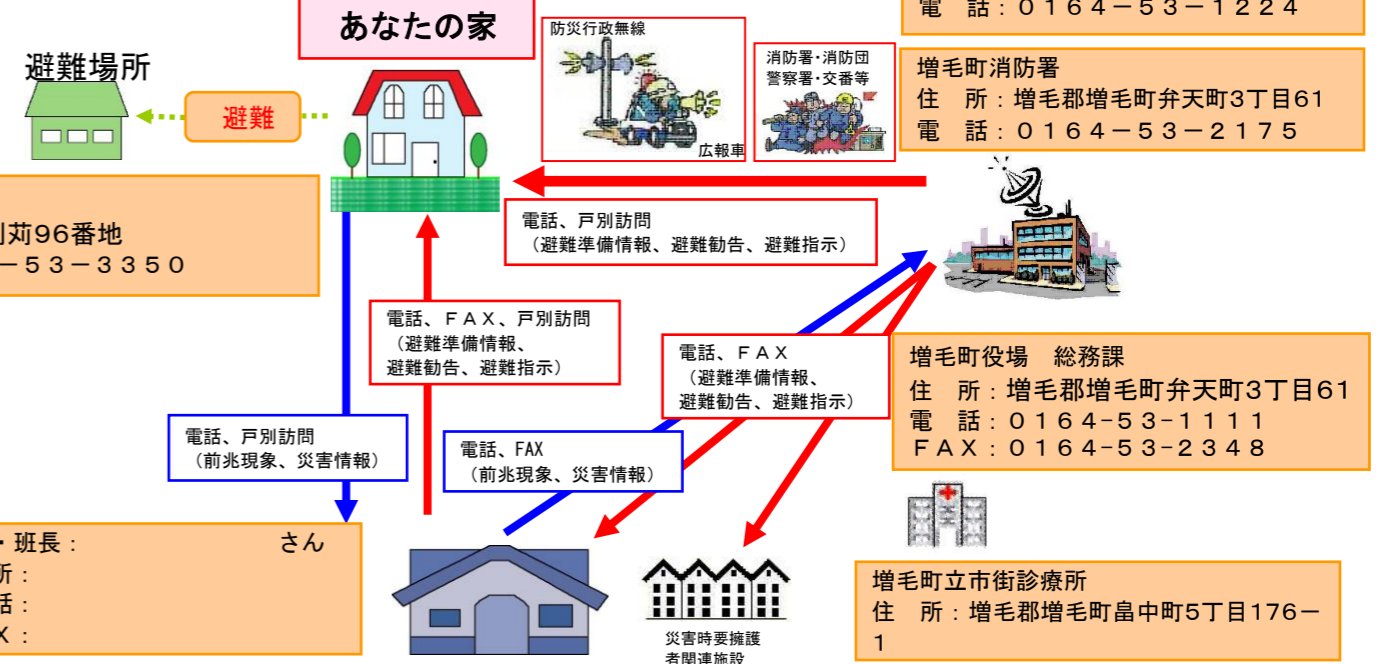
電　話：０１６４－５３－１２２４

あなたの家

防災行政無線

広報車

消防署・消防団
警察署・交番等

増毛町消防署
住　所：増毛郡増毛町弁天町3丁目61
電　話：０１６４－５３－２１７５

避難場所

避難

刈苅96番地
－５３－３３５０

電話、戸別訪問
（避難準備情報、避難勧告、避難指示）

電話、ＦＡＸ、戸別訪問
（避難準備情報、
避難勧告、避難指示）

電話、ＦＡＸ
（避難準備情報、
避難勧告、避難指示）

増毛町役場　総務課
住　所：増毛郡増毛町弁天町3丁目61
電　話：０１６４-５３-１１１１
ＦＡＸ：０１６４-５３-２３４８

電話、戸別訪問
（前兆現象、災害情報）

電話、FAX
（前兆現象、災害情報）

・班長：　　　　　　　さん
所：
話：
X：

災害時要擁護
者関連施設

増毛町立市街診療所
住　所：増毛郡増毛町畠中町5丁目176－1